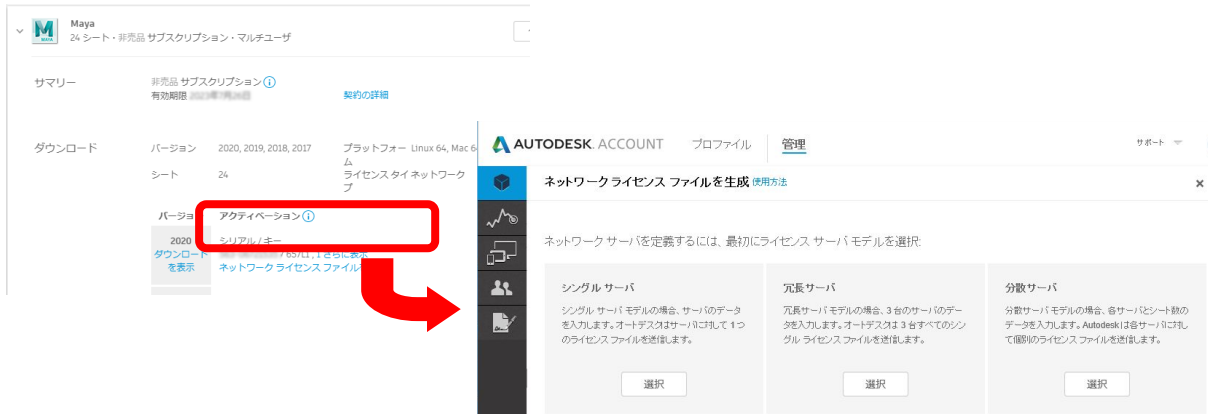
M
MAYA
Maya
24 シート・非売品 サブスクリプション・マルチユーザ

サマリー
非売品 サブスクリプション i
有効期限 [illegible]
契約の詳細

ダウンロード
バージョン 2020, 2019, 2018, 2017
プラットフォーム Linux 64, Mac 6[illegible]
シート 24
ライセンス タイプ ネットワーク

バージョン
アクティベーション i
2020
ダウンロードを表示
シリアル / キー
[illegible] 657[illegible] | さらに表示
ネットワーク ライセンス ファイル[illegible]

AUTODESK. ACCOUNT
プロファイル
管理
サポート

ネットワーク ライセンス ファイルを生成 使用方法
×

ネットワーク サーバを定義するには、最初にライセンス サーバ モデルを選択:

シングル サーバ
シングル サーバ モデルの場合、サーバのデータを入力します。オートデスクはサーバに対して 1 つのライセンス ファイルを送信します。
選択

冗長サーバ
冗長サーバ モデルの場合、3 台のサーバのデータを入力します。オートデスクは 3 台すべてのシングル ライセンス ファイルを送信します。
選択

分散サーバ
分散サーバ モデルの場合、各サーバとシート数のデータを入力します。Autodesk は各サーバに対して個別のライセンス ファイルを送信します。
選択